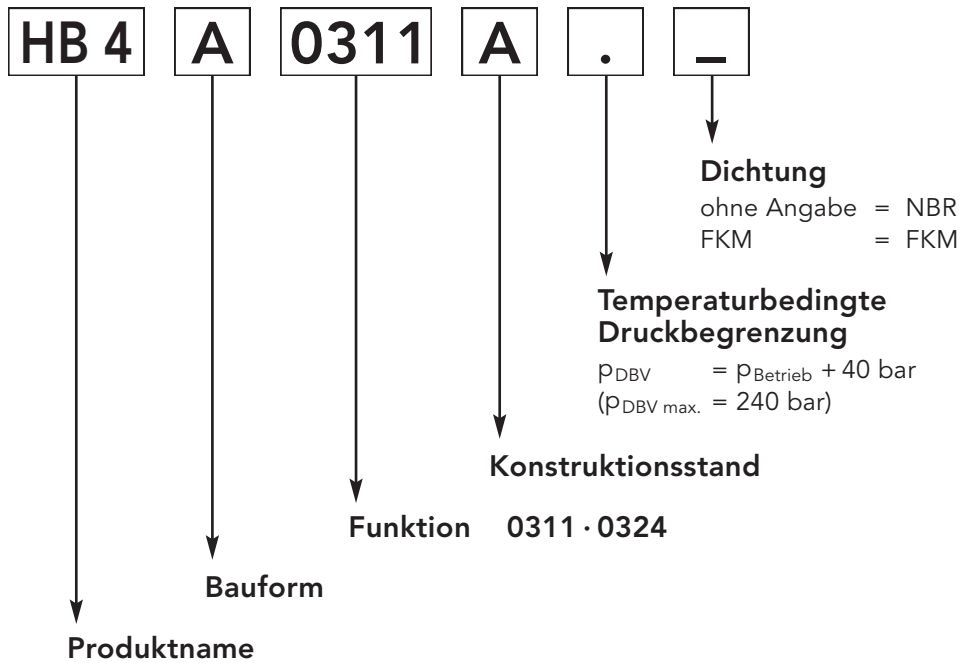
HB 4 | A | 0311 | A | . | _

Dichtung
ohne Angabe = NBR
FKM = FKM

Temperaturbedingte Druckbegrenzung
$p_{DBV}$ = $p_{Betrieb}$ + 40 bar
($p_{DBV\ max.}$ = 240 bar)

Konstruktionsstand

Funktion 0311 · 0324

Bauform

Produktname